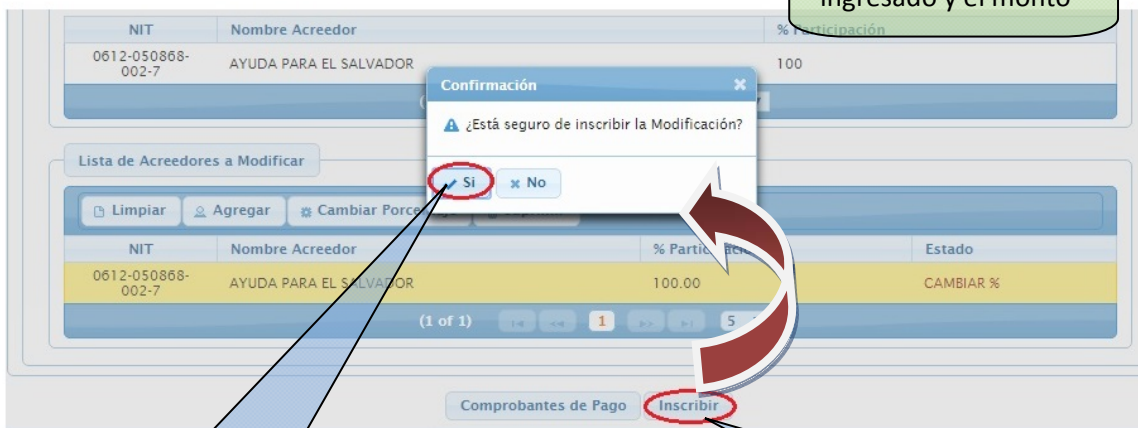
ingresado y el monto

| NIT | Nombre Acreedor | % Participación |
|---|---|---|
| 0612-050868-002-7 | AYUDA PARA EL SALVADOR | 100 |

Confirmación

¿Está seguro de inscribir la Modificación?

Si

No

Lista de Acreedores a Modificar

Limpiar

Agregar

Cambiar Porce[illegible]

| NIT | Nombre Acreedor | % Partic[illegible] | Estado |
|---|---|---|---|
| 0612-050868-002-7 | AYUDA PARA EL SALVADOR | 100.00 | CAMBIAR % |

(1 of 1) 1 5

Comprobantes de Pago

Inscribir